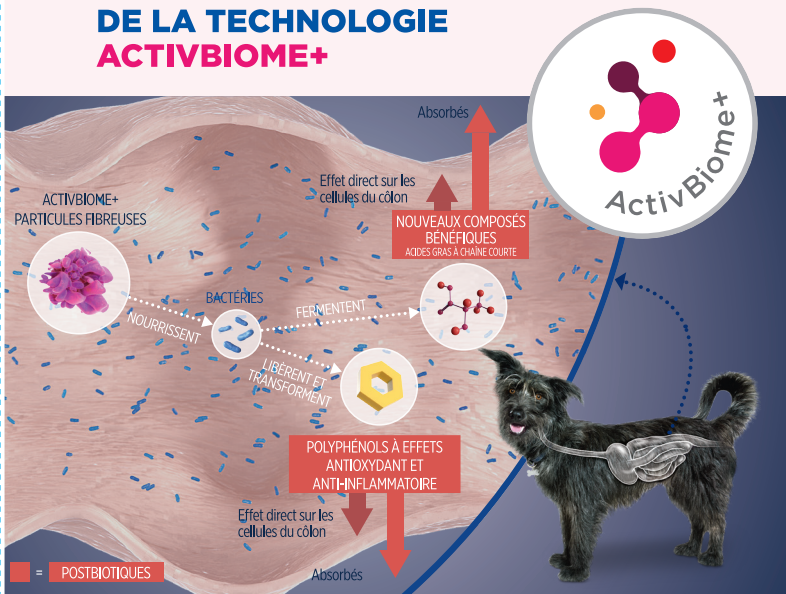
DE LA TECHNOLOGIE
ACTIVBIOME+

ActivBiome+

Absorbés

Effet direct sur les cellules du côlon

NOUVEAUX COMPOSÉS BÉNÉFIQUES
ACIDES GRAS À CHAÎNE COURTE

ACTIVBIOME+
PARTICULES FIBREUSES

NOURRISSENT

BACTÉRIES

FERMENTENT

LIBÈRENT ET TRANSFORMENT

POLYPHÉNOLS À EFFETS ANTIOXYDANT ET ANTI-INFLAMMATOIRE

Effet direct sur les cellules du côlon

= POSTBIOTIQUES

Absorbés